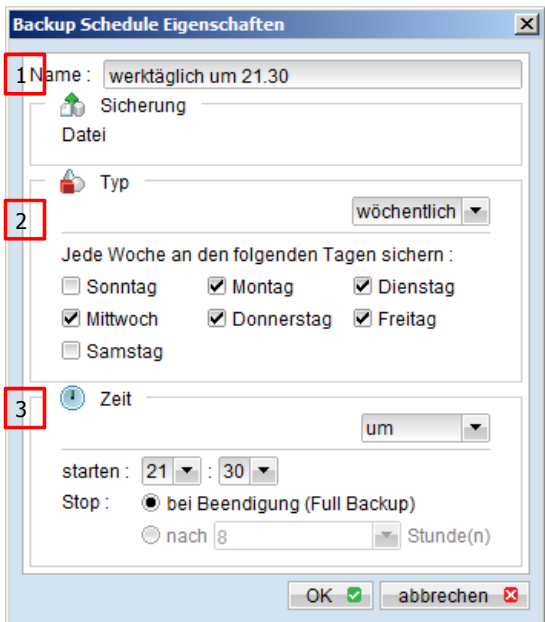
Backup Schedule Eigenschaften

1 Name : werktäglich um 21.30

Sicherung

Datei

Typ

2

wöchentlich

Jede Woche an den folgenden Tagen sichern :

Sonntag
Montag
Dienstag
Mittwoch
Donnerstag
Freitag
Samstag

3 Zeit

um

starten : 21 : 30

Stop : bei Beendigung (Full Backup)

nach 8 Stunde(n)

OK

abbrechen